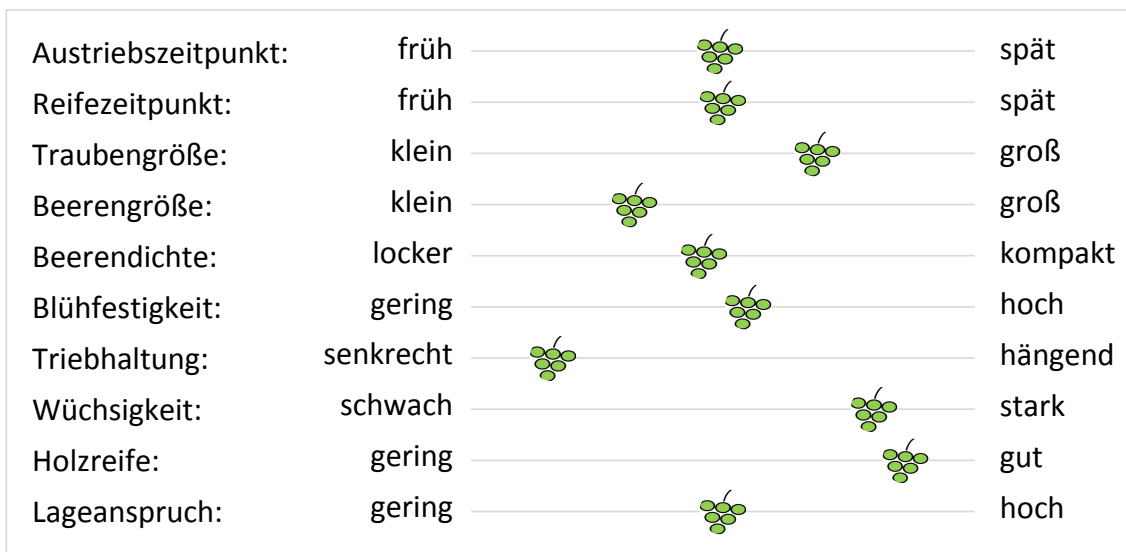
| | | |
|---|---|---|
| Austriebszeitpunkt: | früh | spät |
| Reifezeitpunkt: | früh | spät |
| Traubengröße: | klein | groß |
| Beerengröße: | klein | groß |
| Beerendichte: | locker | kompakt |
| Blühfestigkeit: | gering | hoch |
| Triebhaltung: | senkrecht | hängend |
| Wüchsigkeit: | schwach | stark |
| Holzreife: | gering | gut |
| Lageanspruch: | gering | hoch |